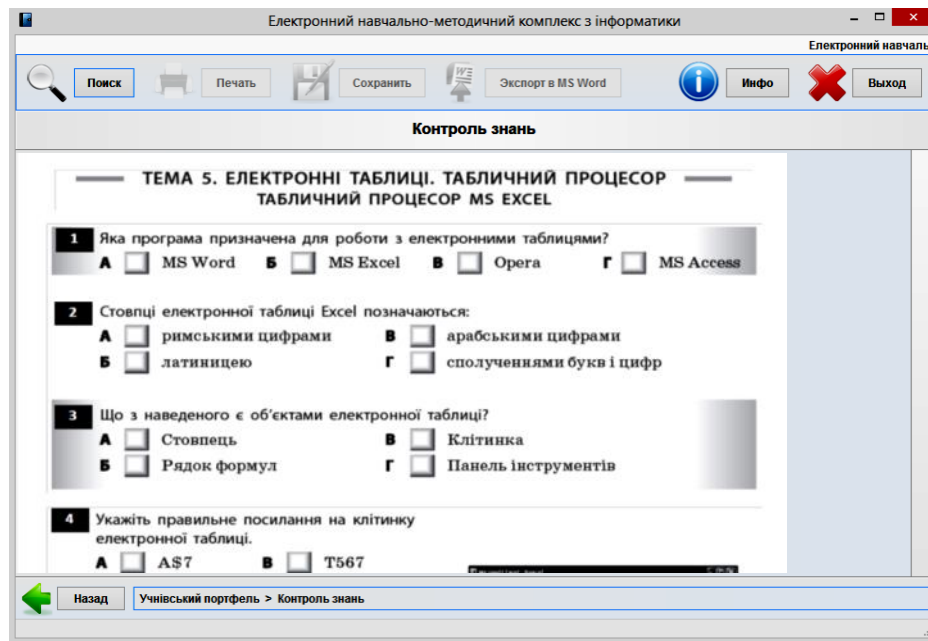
Електронний навчально-методичний комплекс з інформатики

Електронний навчаль

Поиск

Печать

Сохранить

Экспорт в MS Word

Инфо

Выход

Контроль знань

ТЕМА 5. ЕЛЕКТРОННІ ТАБЛИЦІ. ТАБЛИЧНИЙ ПРОЦЕСОР
ТАБЛИЧНИЙ ПРОЦЕСОР MS EXCEL

1 Яка програма призначена для роботи з електронними таблицями?
А MS Word Б MS Excel В Opera Г MS Access

2 Стовпці електронної таблиці Excel позначаються:
А римськими цифрами В арабськими цифрами
Б латиницею Г сполученнями букв і цифр

3 Що з наведеного є об'єктами електронної таблиці?
А Стовпець В Клітинка
Б Рядок формул Г Панель інструментів

4 Укажіть правильне посилання на клітинку електронної таблиці.
А A$7 В T567

Назад

Учнівський портфель > Контроль знань